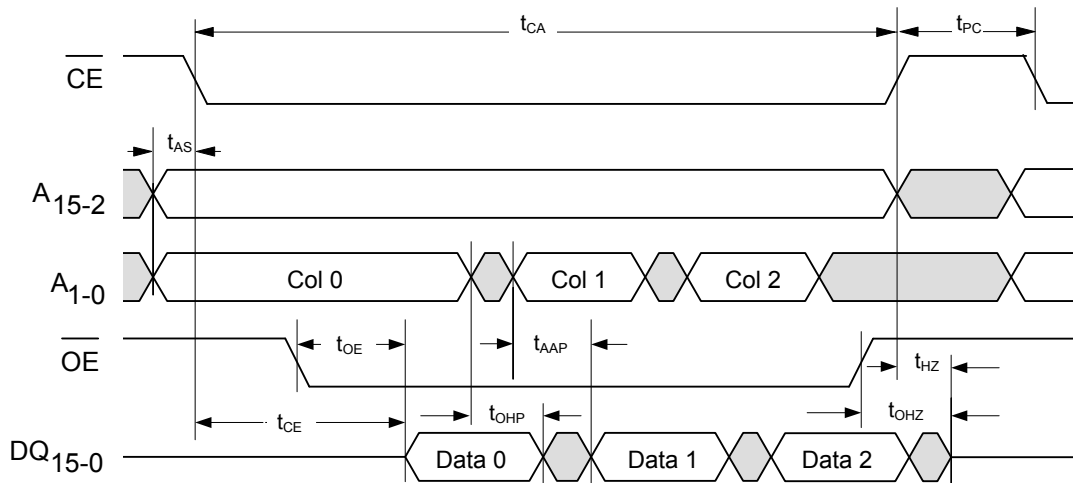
$t_{CA}$

$t_{PC}$

$\overline{CE}$

$t_{AS}$

$A_{15-2}$

$A_{1-0}$

Col 0

Col 1

Col 2

$\overline{OE}$

$t_{OE}$

$t_{AAP}$

$t_{HZ}$

$t_{CE}$

$t_{OHP}$

$t_{OHZ}$

$DQ_{15-0}$

Data 0

Data 1

Data 2